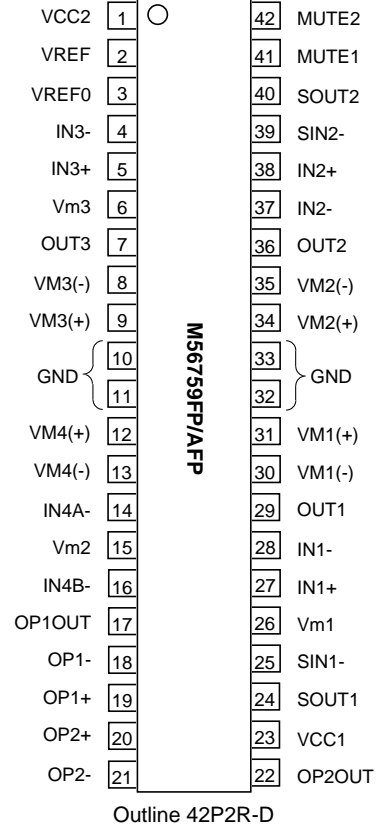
VCC2 1
VREF 2
VREF0 3
IN3- 4
IN3+ 5
Vm3 6
OUT3 7
VM3(-) 8
VM3(+) 9
GND 10
11
VM4(+) 12
VM4(-) 13
IN4A- 14
Vm2 15
IN4B- 16
OP1OUT 17
OP1- 18
OP1+ 19
OP2+ 20
OP2- 21

M56759FP/AFP

42 MUTE2
41 MUTE1
40 SOUT2
39 SIN2-
38 IN2+
37 IN2-
36 OUT2
35 VM2(-)
34 VM2(+)
33 GND
32
31 VM1(+)
30 VM1(-)
29 OUT1
28 IN1-
27 IN1+
26 Vm1
25 SIN1-
24 SOUT1
23 VCC1
22 OP2OUT

Outline 42P2R-D